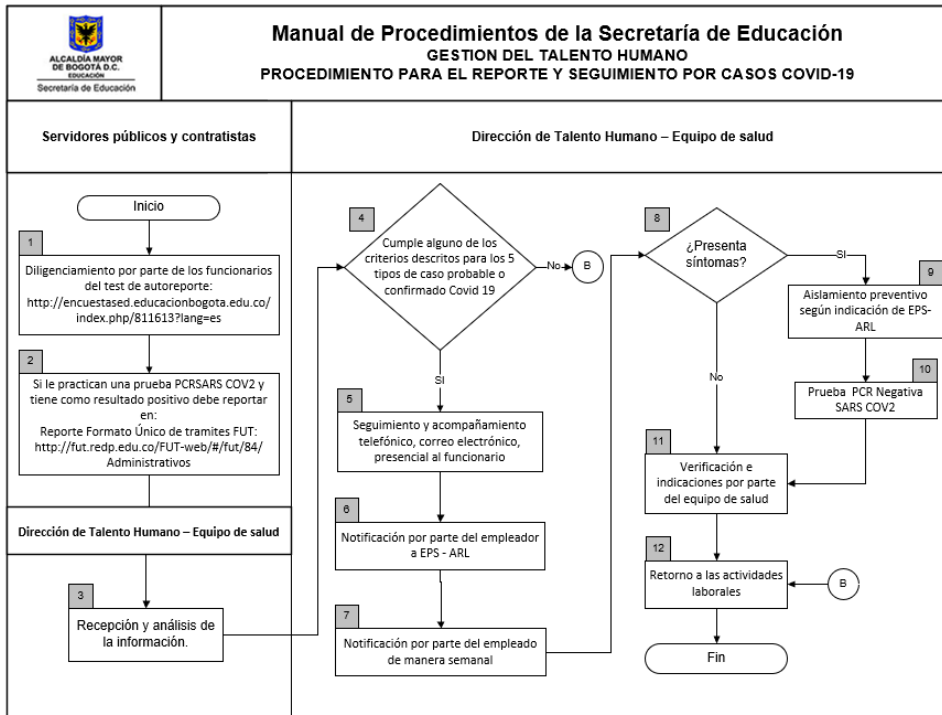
ALCALDÍA MAYOR DE BOGOTÁ D.C.
EDUCACIÓN
Secretaría de Educación

Manual de Procedimientos de la Secretaría de Educación
GESTION DEL TALENTO HUMANO
PROCEDIMIENTO PARA EL REPORTE Y SEGUIMIENTO POR CASOS COVID-19

Servidores públicos y contratistas

Dirección de Talento Humano – Equipo de salud

Inicio

1
Diligenciamiento por parte de los funcionarios del test de autoreporte: http://encuestased.educacionbogota.edu.co/index.php/811613?lang=es

2
Si le practican una prueba PCRSARS COV2 y tiene como resultado positivo debe reportar en:
Reporte Formato Único de tramites FUT:
http://fut.redp.edu.co/FUT-web/#/fut/84/Administrativos

Dirección de Talento Humano – Equipo de salud

3
Recepción y análisis de la información.

4
Cumple alguno de los criterios descritos para los 5 tipos de caso probable o confirmado Covid 19

No

B

SI

5
Seguimiento y acompañamiento telefónico, correo electrónico, presencial al funcionario

6
Notificación por parte del empleador a EPS - ARL

7
Notificación por parte del empleado de manera semanal

8
¿Presenta síntomas?

SI

9
Aislamiento preventivo según indicación de EPS-ARL

10
Prueba PCR Negativa SARS COV2

No

11
Verificación e indicaciones por parte del equipo de salud

12
Retorno a las actividades laborales

B

Fin